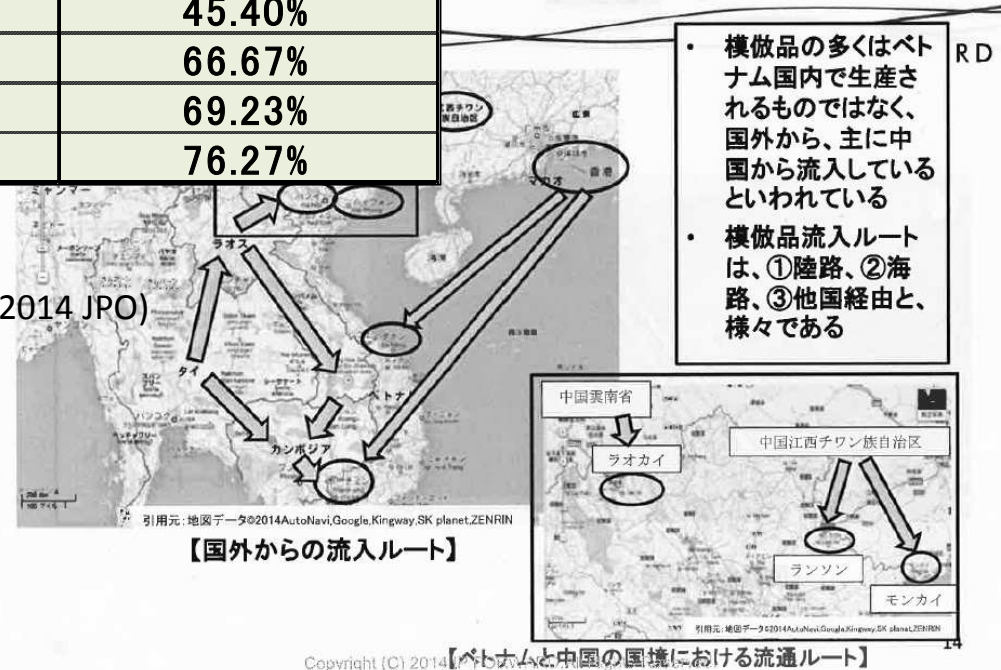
| 45.40% |
|---|
| 66.67% |
| 69.23% |
| 76.27% |

RD

• 模倣品の多くはベトナム国内で生産されるものではなく、国外から、主に中国から流入しているといわれている

• 模倣品流入ルートは、①陸路、②海路、③他国経由と、様々である

2014 JPO)

ミャンマー

ラオス

マカオ

香港

タイ

ベトナム

カンボジア

海南

引用元：地図データ©2014AutoNavi,Google,Kingway,SK planet,ZENRIN

【国外からの流入ルート】

中国雲南省

ラオカイ

中国江西チワン族自治区

ランソン

モンカイ

引用元：地図データ©2014AutoNavi,Google,Kingway,SK planet,ZENRIN

14

Copyright (C) 2014 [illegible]

【ベトナムと中国の国境における流通ルート】